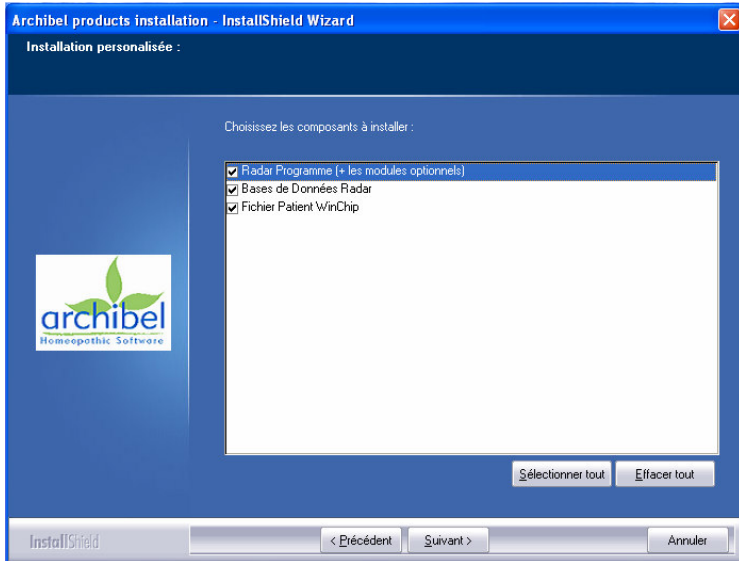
Archibel products installation - InstallShield Wizard

Installation personalisée :

archibel
Homeopathic Software

Choisissez les composants à installer :

Radar Programme (+ les modules optionnels)
Bases de Données Radar
Fichier Patient WinChip

Sélectionner tout
Effacer tout

InstallShield

< Précédent
Suivant >
Annuler